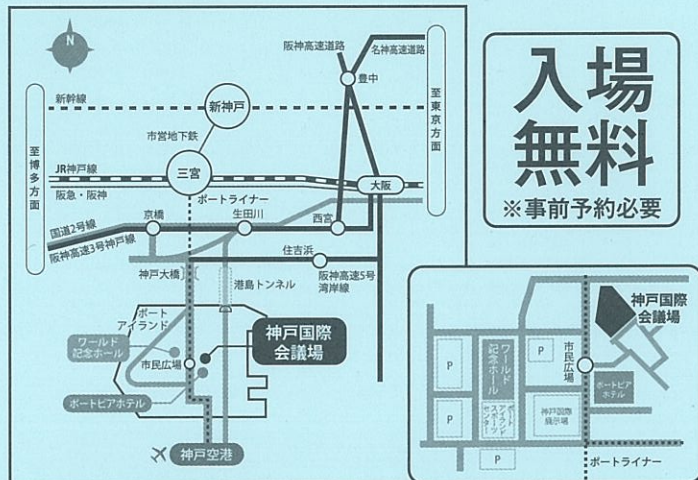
N

阪神高速道路

名神高速道路

豊中

至東京方面

新幹線

新神戸

市営地下鉄

至博多方面

JR神戸線

三宮

阪急・阪神

大阪

ポートライナー

国道2号線

京橋

生田川

西宮

阪神高速3号神戸線

住吉浜

神戸大橋

阪神高速5号湾岸線

港島トンネル

ポートアイランド

ワールド記念ホール

市民広場

神戸国際会議場

ポートピアホテル

神戸空港

入場無料

※事前予約必要

神戸国際会議場

ワールド記念ホール

ポートアイランドスポーツセンター

市民広場

ポートピアホテル

神戸国際展示場

P

P

P

P

P

ポートライナー